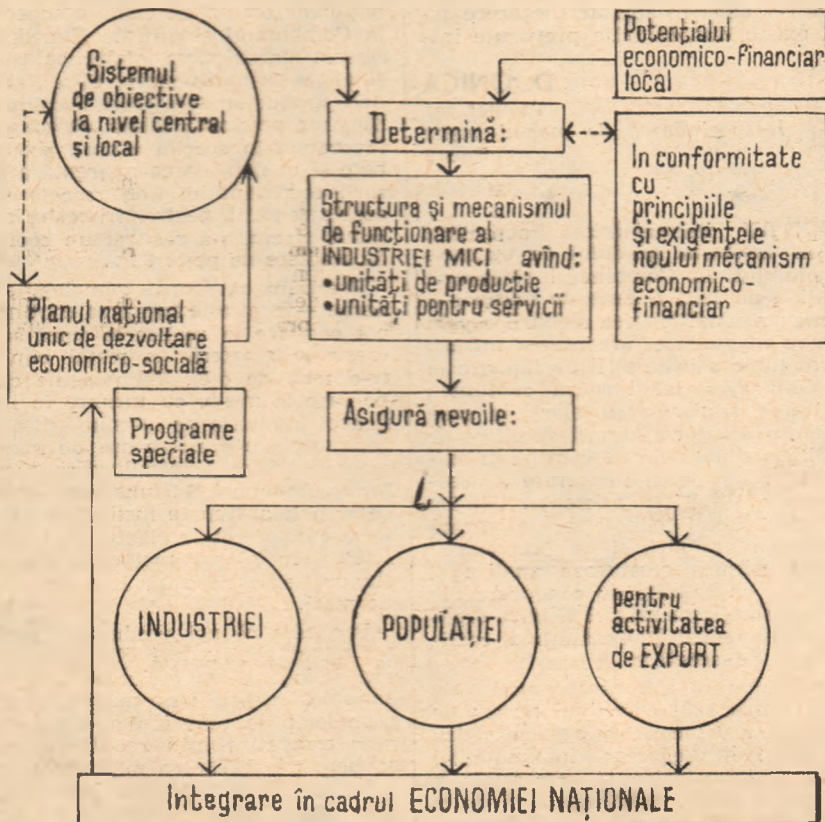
Sistemul de obiective la nivel central şi local

Potenţialul economico-financiar local

Determină:

In conformitate cu principiile şi exigenţele noului mecanism economico-financiar

Structura şi mecanismul de funcţionare al INDUSTRIEI MICI avînd:
•unităţi de producţie
•unităţi pentru servicii

Planul naţional unic de dezvoltare economico-socială

Programe speciale

Asigură nevoile:

INDUSTRIEI

POPULAŢIEI

pentru activitatea de EXPORT

Integrare în cadrul ECONOMIEI NAŢIONALE